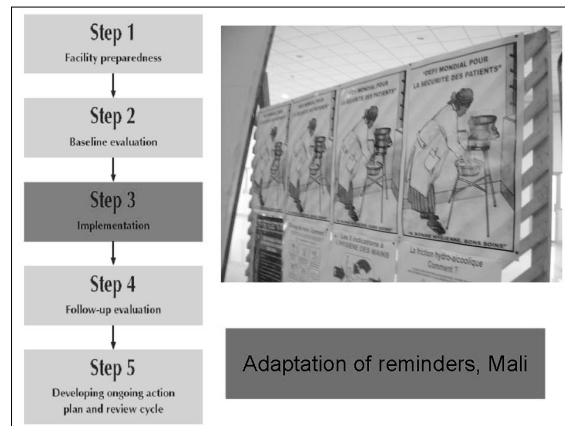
Step 1
Facility preparedness

Step 2
Baseline evaluation

Step 3
Implementation

Step 4
Follow-up evaluation

Step 5
Developing ongoing action plan and review cycle

"DEFI MONDIAL POUR LA SECURITE DES PATIENTS"

"DEFI MONDIAL POUR LA SECURITE DES PATIENTS"

"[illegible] BONNE HYGIENE, BONS SOINS"

Les 5 indications à L'HYGIENE DES MAINS

La friction hydro-alcoolique Comment ?

Adaptation of reminders, Mali